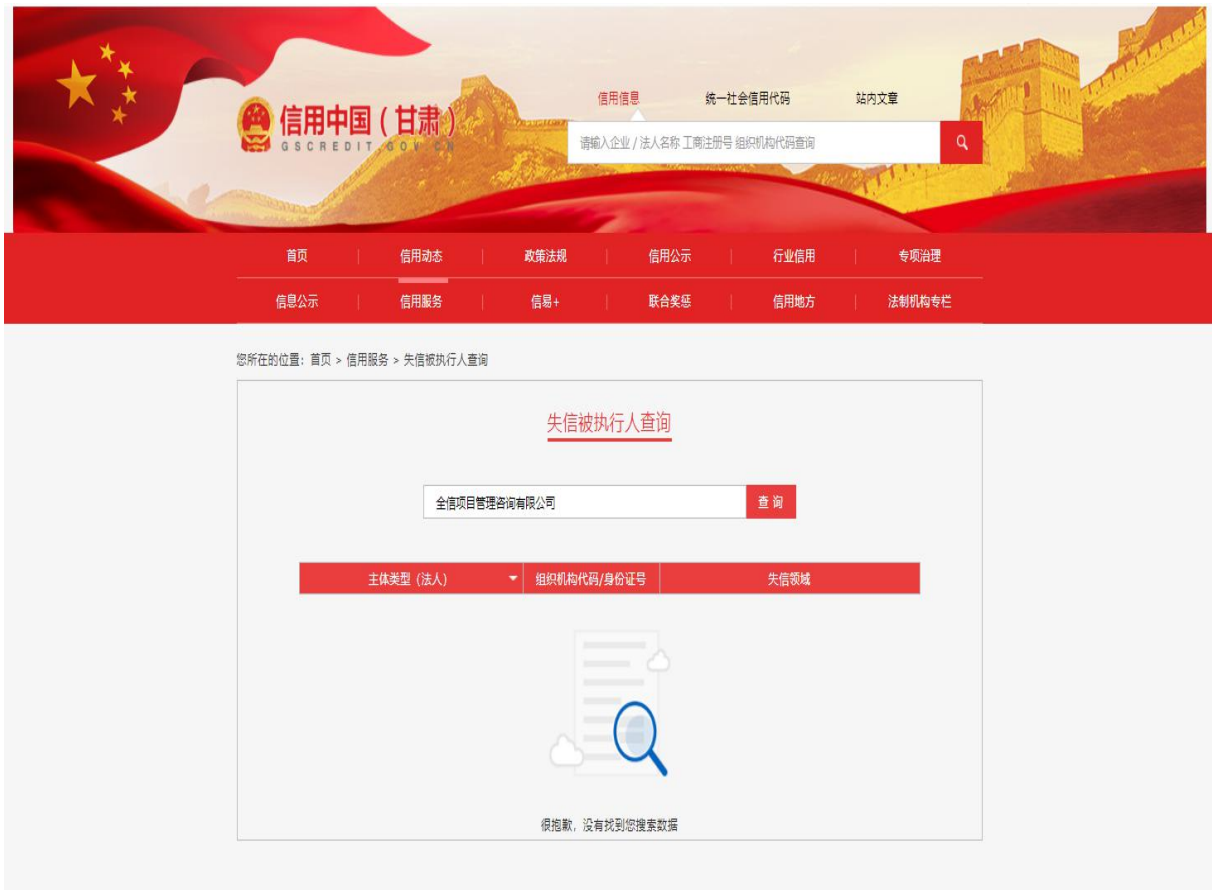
信用中国（甘肃）
GSCREDIT.GOV.CN

信用信息　统一社会信用代码　站内文章

请输入企业 / 法人名称 工商注册号 组织机构代码查询

首页 | 信用动态 | 政策法规 | 信用公示 | 行业信用 | 专项治理
信息公示 | 信用服务 | 信易+ | 联合奖惩 | 信用地方 | 法制机构专栏

您所在的位置：首页 > 信用服务 > 失信被执行人查询

失信被执行人查询

全信项目管理咨询有限公司　查询

| 主体类型（法人） | 组织机构代码/身份证号 | 失信领域 |
|---|---|---|

很抱歉，没有找到您搜索数据